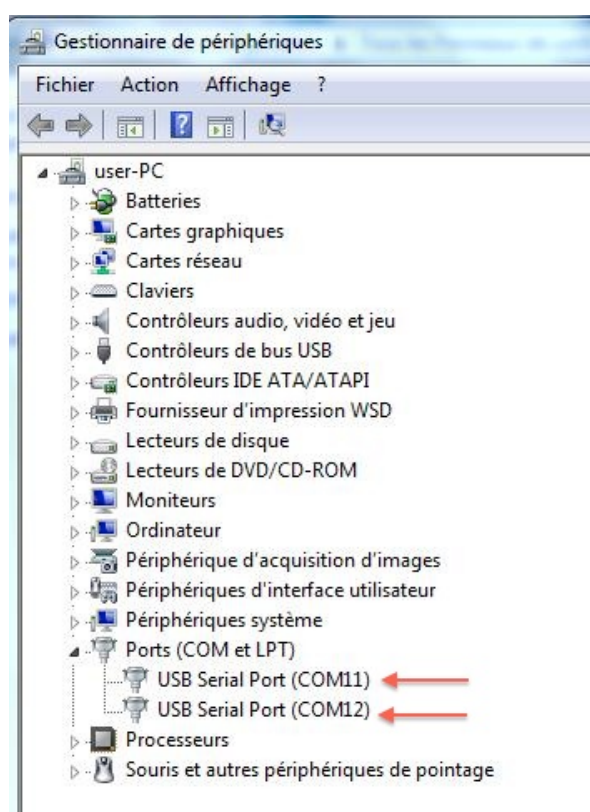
Gestionnaire de périphériques

Fichier Action Affichage ?

user-PC
Batteries
Cartes graphiques
Cartes réseau
Claviers
Contrôleurs audio, vidéo et jeu
Contrôleurs de bus USB
Contrôleurs IDE ATA/ATAPI
Fournisseur d'impression WSD
Lecteurs de disque
Lecteurs de DVD/CD-ROM
Moniteurs
Ordinateur
Périphérique d'acquisition d'images
Périphériques d'interface utilisateur
Périphériques système
Ports (COM et LPT)
USB Serial Port (COM11)
USB Serial Port (COM12)
Processeurs
Souris et autres périphériques de pointage